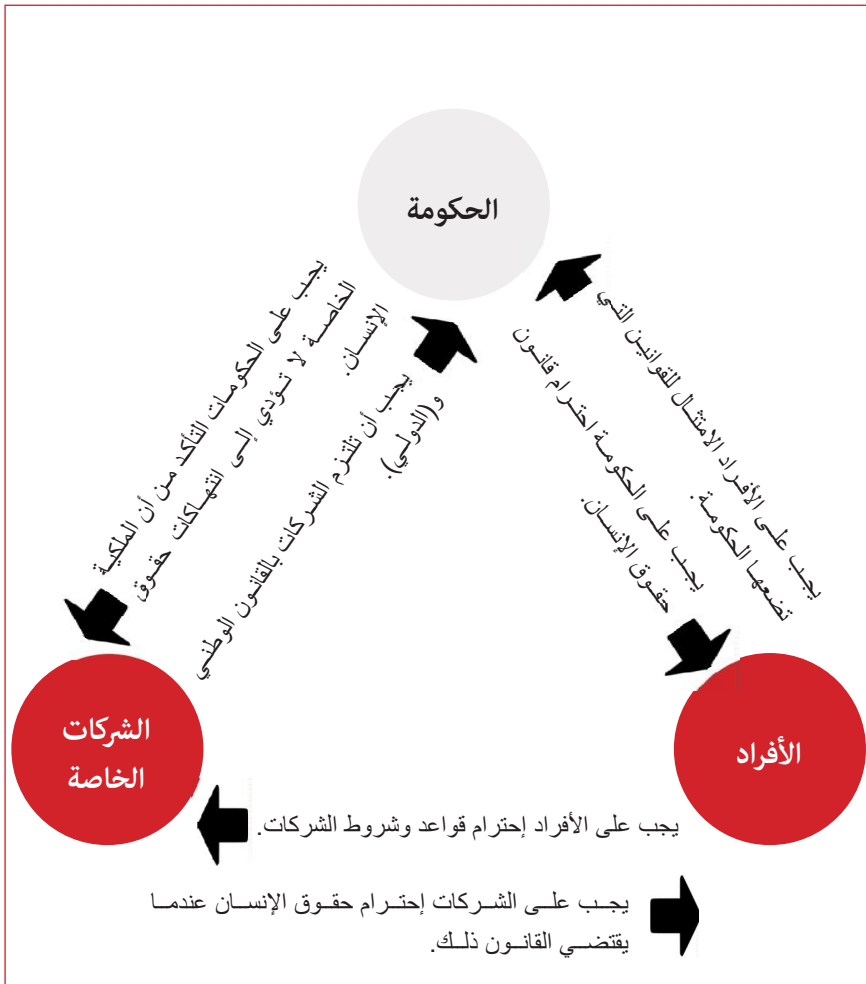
الحكومة

يجب على الحكومات التأكد من أن الملكية الخاصة لا تؤدي إلى انتهاكات حقوق الإنسان.

يجب أن تلتزم الشركات بالقانون الوطني و(الدولي).

يجب على الأفراد الامتثال للقوانين التي تضعها الحكومة.

يجب على الحكومة احترام قانون حقوق الإنسان.

الشركات الخاصة

الأفراد

يجب على الأفراد إحترام قواعد وشروط الشركات.

يجب على الشركات إحترام حقوق الإنسان عندما يقتضي القانون ذلك.